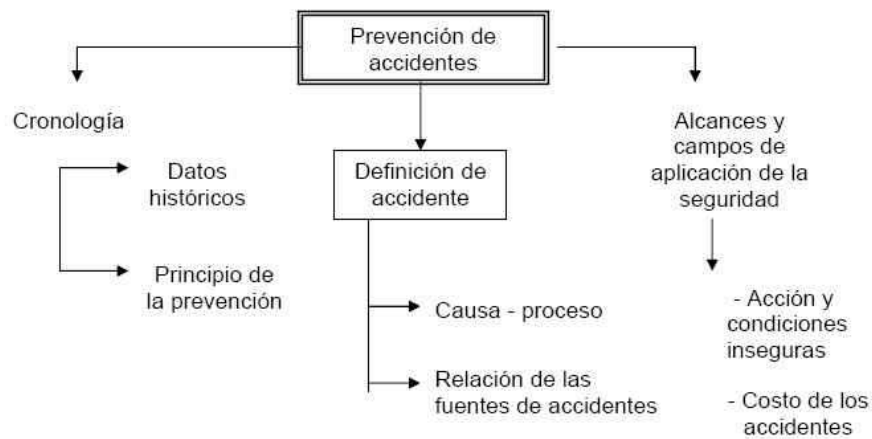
Prevención de accidentes

Cronología

Datos históricos

Principio de la prevención

Definición de accidente

Causa - proceso

Relación de las fuentes de accidentes

Alcances y campos de aplicación de la seguridad

- Acción y condiciones inseguras

- Costo de los accidentes